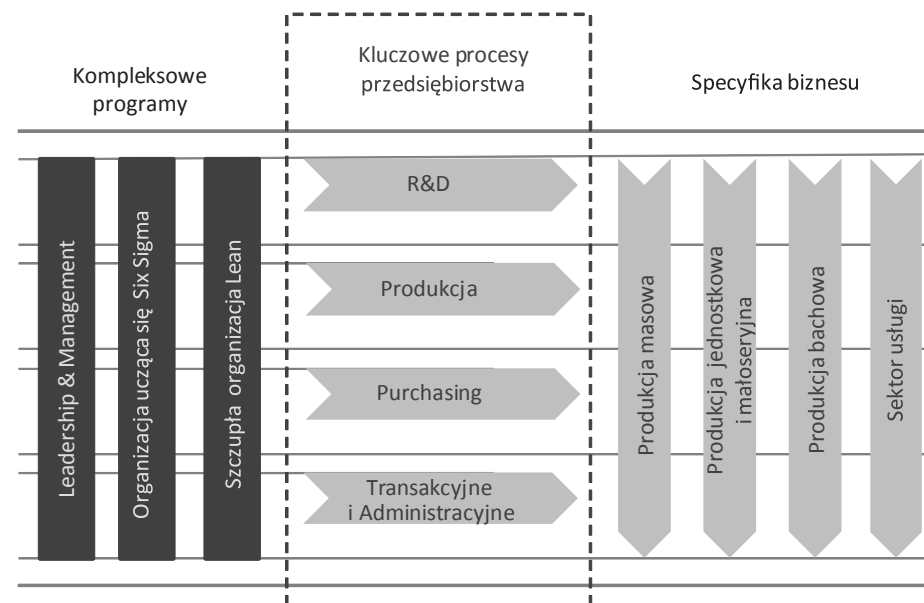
Kompleksowe programy

Kluczowe procesy przedsiębiorstwa

Specyfika biznesu

Leadership & Management

Organizacja ucząca się Six Sigma

Szczupła organizacja Lean

R&D

Produkcja

Purchasing

Transakcyjne i Administracyjne

Produkcja masowa

Produkcja jednostkowa i małoseryjna

Produkcja bachowa

Sektor usługi